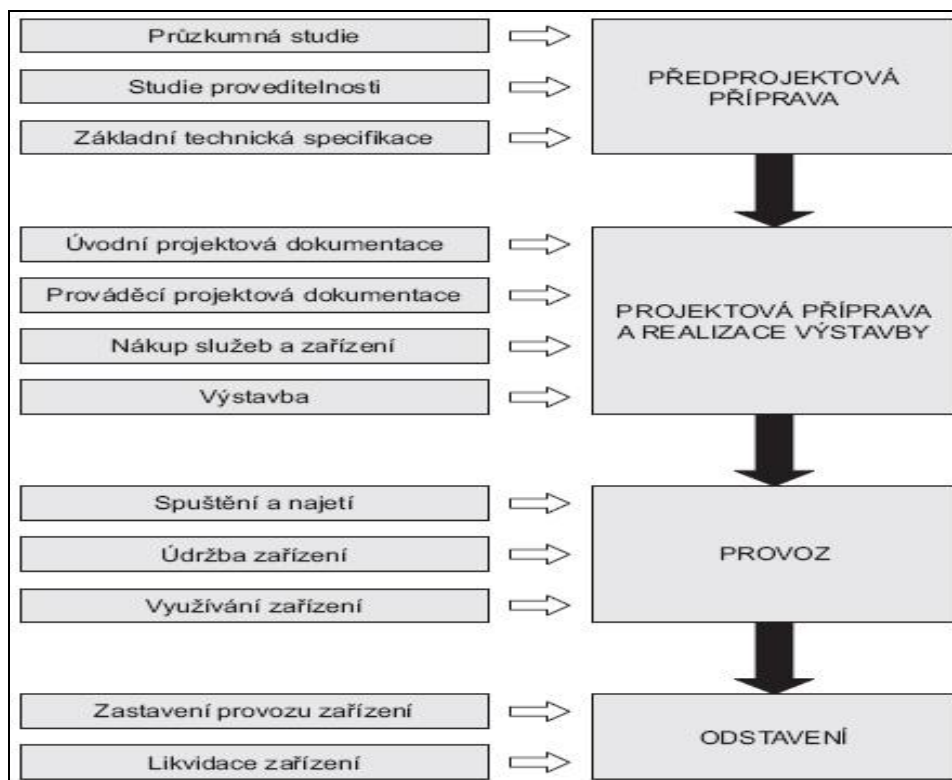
Průzkumná studie

Studie proveditelnosti

Základní technická specifikace

PŘEDPROJEKTOVÁ PŘÍPRAVA

Úvodní projektová dokumentace

Prováděcí projektová dokumentace

Nákup služeb a zařízení

Výstavba

PROJEKTOVÁ PŘÍPRAVA A REALIZACE VÝSTAVBY

Spuštění a najetí

Údržba zařízení

Využívání zařízení

PROVOZ

Zastavení provozu zařízení

Likvidace zařízení

ODSTAVENÍ